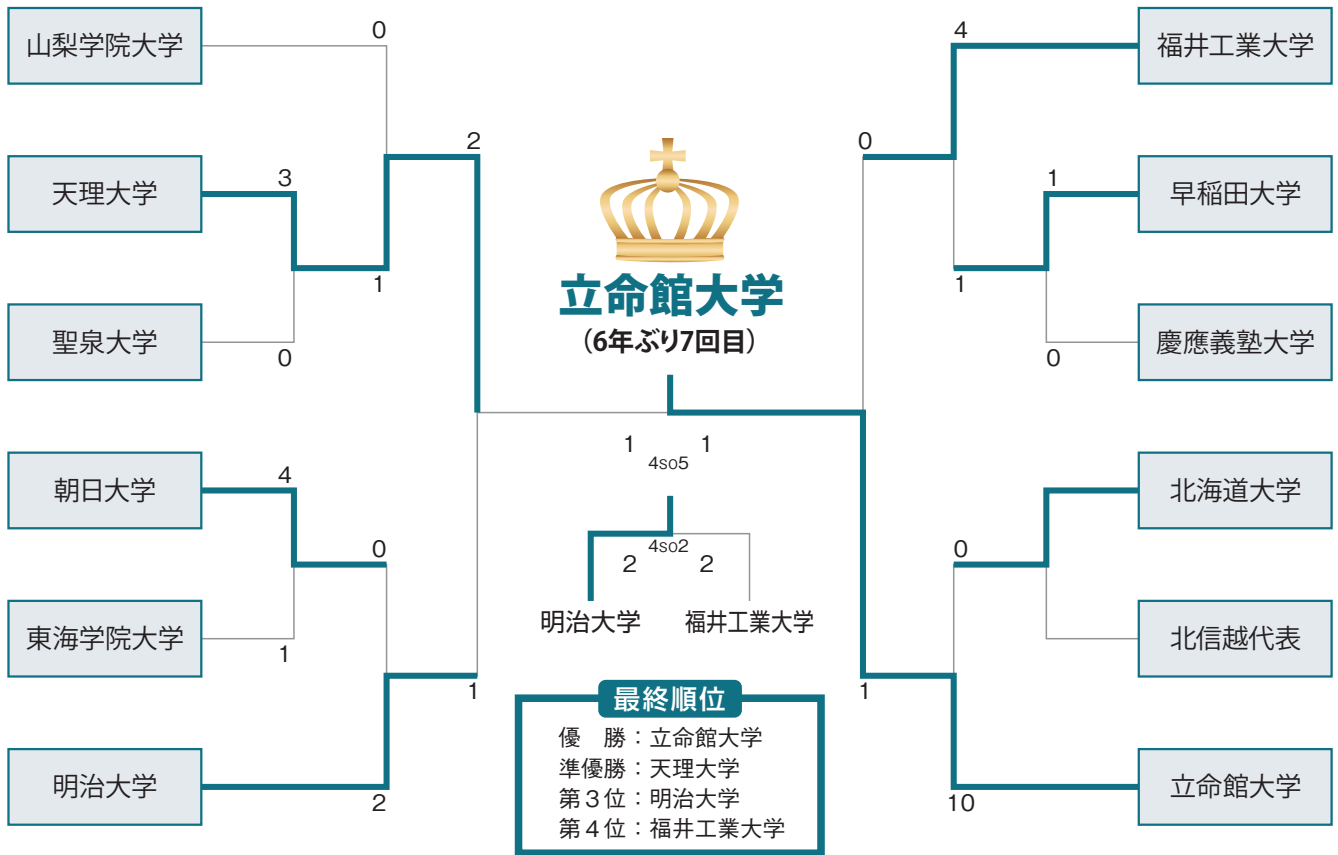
山梨学院大学
0
天理大学
3
2
1
聖泉大学
0
朝日大学
4
0
東海学院大学
1
1
明治大学
2

立命館大学
（6年ぶり7回目）

1 1
4so5

4so2
2 2
明治大学 福井工業大学

最終順位
優　勝：立命館大学
準優勝：天理大学
第３位：明治大学
第４位：福井工業大学

4
福井工業大学
0
1
早稲田大学
1
0
慶應義塾大学
北海道大学
0
北信越代表
1
10
立命館大学